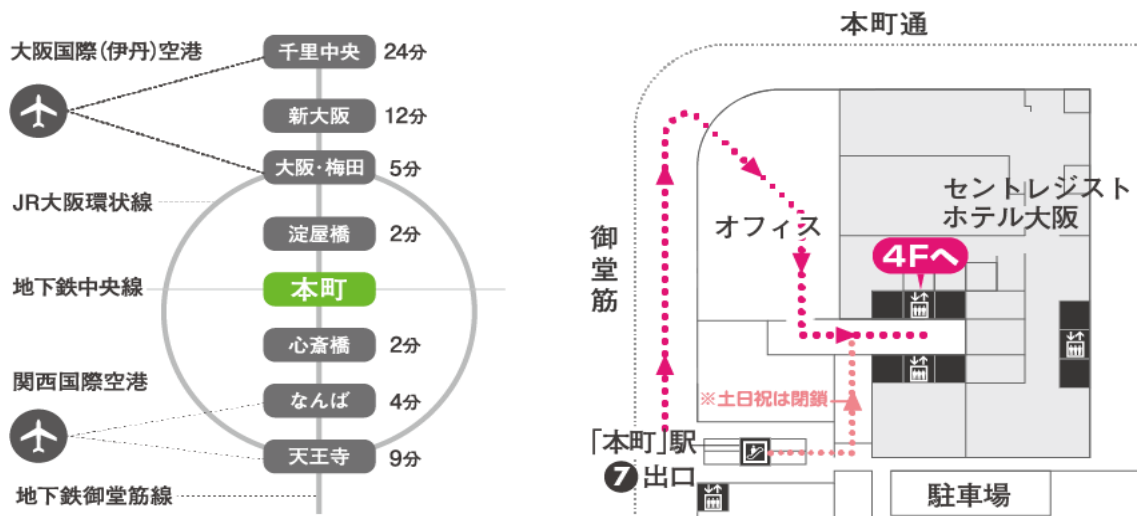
大阪国際(伊丹)空港

千里中央 24分

新大阪 12分

大阪・梅田 5分

JR大阪環状線

淀屋橋 2分

地下鉄中央線

本町

心斎橋 2分

関西国際空港

なんば 4分

天王寺 9分

地下鉄御堂筋線

本町通

御堂筋

オフィス

セントレジストホテル大阪

4Fへ

※土日祝は閉鎖

「本町」駅
7 出口

駐車場